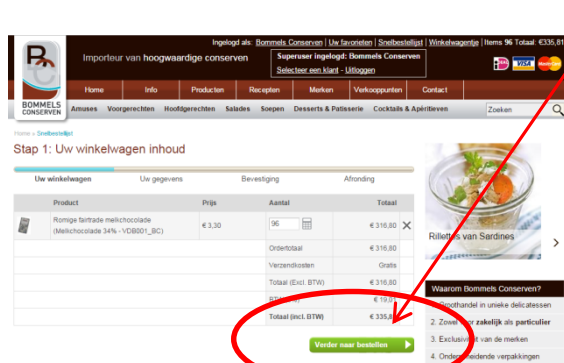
Ingelogd als: Bommels Conserven | Uw favorieten | Snelbestellijst | Winkelwagentje | Items 96 Totaal: €335,8

Importeur van hoogwaardige conserven

Superuser ingelogd: Bommels Conserven
Selecteer een klant - Uitloggen

BOMMELS CONSERVEN

Home | Info | Producten | Recepten | Merken | Verkooppunten | Contact

Amuses | Voorgerechten | Hoofdgerechten | Salades | Soepen | Desserts & Patisserie | Cocktails & Apéritieven

Zoeken

Home > Snelbestellijst

Stap 1: Uw winkelwagen inhoud

Uw winkelwagen | Uw gegevens | Bevestiging | Afronding

| | Product | Prijs | Aantal | Totaal | |
|---|---|---|---|---|---|
| | Romige fairtrade melkchocolade (Melkchocolade 34% - VDB001_BC) | € 3,30 | 96 | € 316,80 | X |
| | | | Ordertotaal | € 316,80 | |
| | | | Verzendkosten | Gratis | |
| | | | Totaal (Excl. BTW) | € 316,80 | |
| | | | BTW | € 19,0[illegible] | |
| | | | Totaal (incl. BTW) | € 335,8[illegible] | |

Verder naar bestellen

Rillettes van Sardines

Waarom Bommels Conserven?
1. Groothandel in unieke delicatessen
2. Zowel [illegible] zakelijk als particulier
3. Exclusivit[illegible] van de merken
4. Onders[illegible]eidende verpakkingen